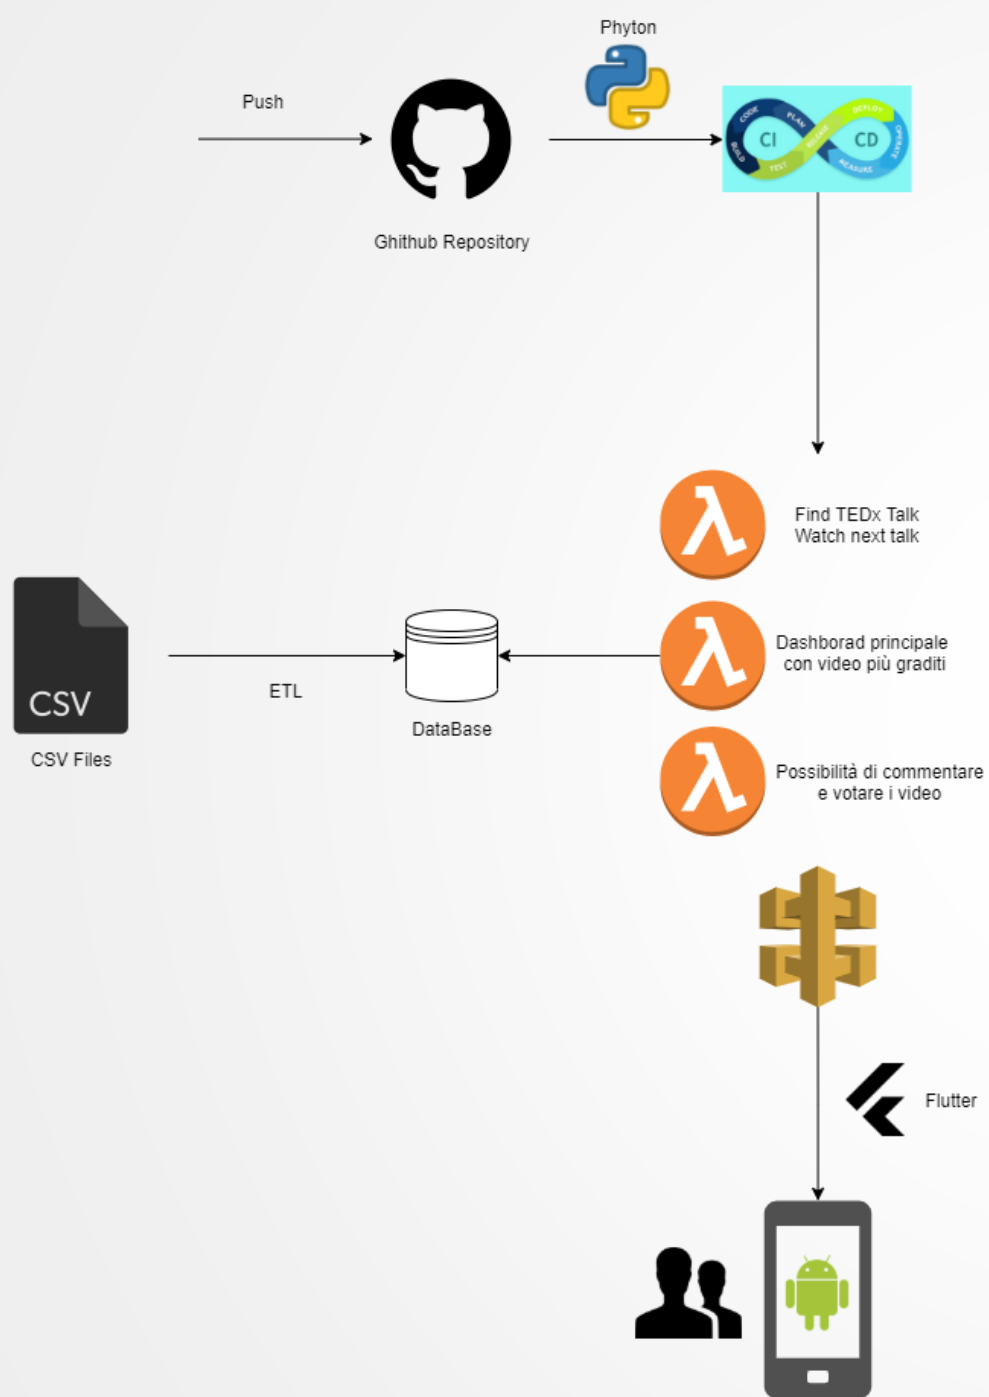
Phyton

Push

Ghithub Repository

CI CD

CODE PLAN BUILD TEST RELEASE DEPLOY OPERATE MEASURE

Find TEDx Talk
Watch next talk

CSV

CSV Files

ETL

DataBase

Dashborad principale con video più graditi

Possibilità di commentare e votare i video

Flutter